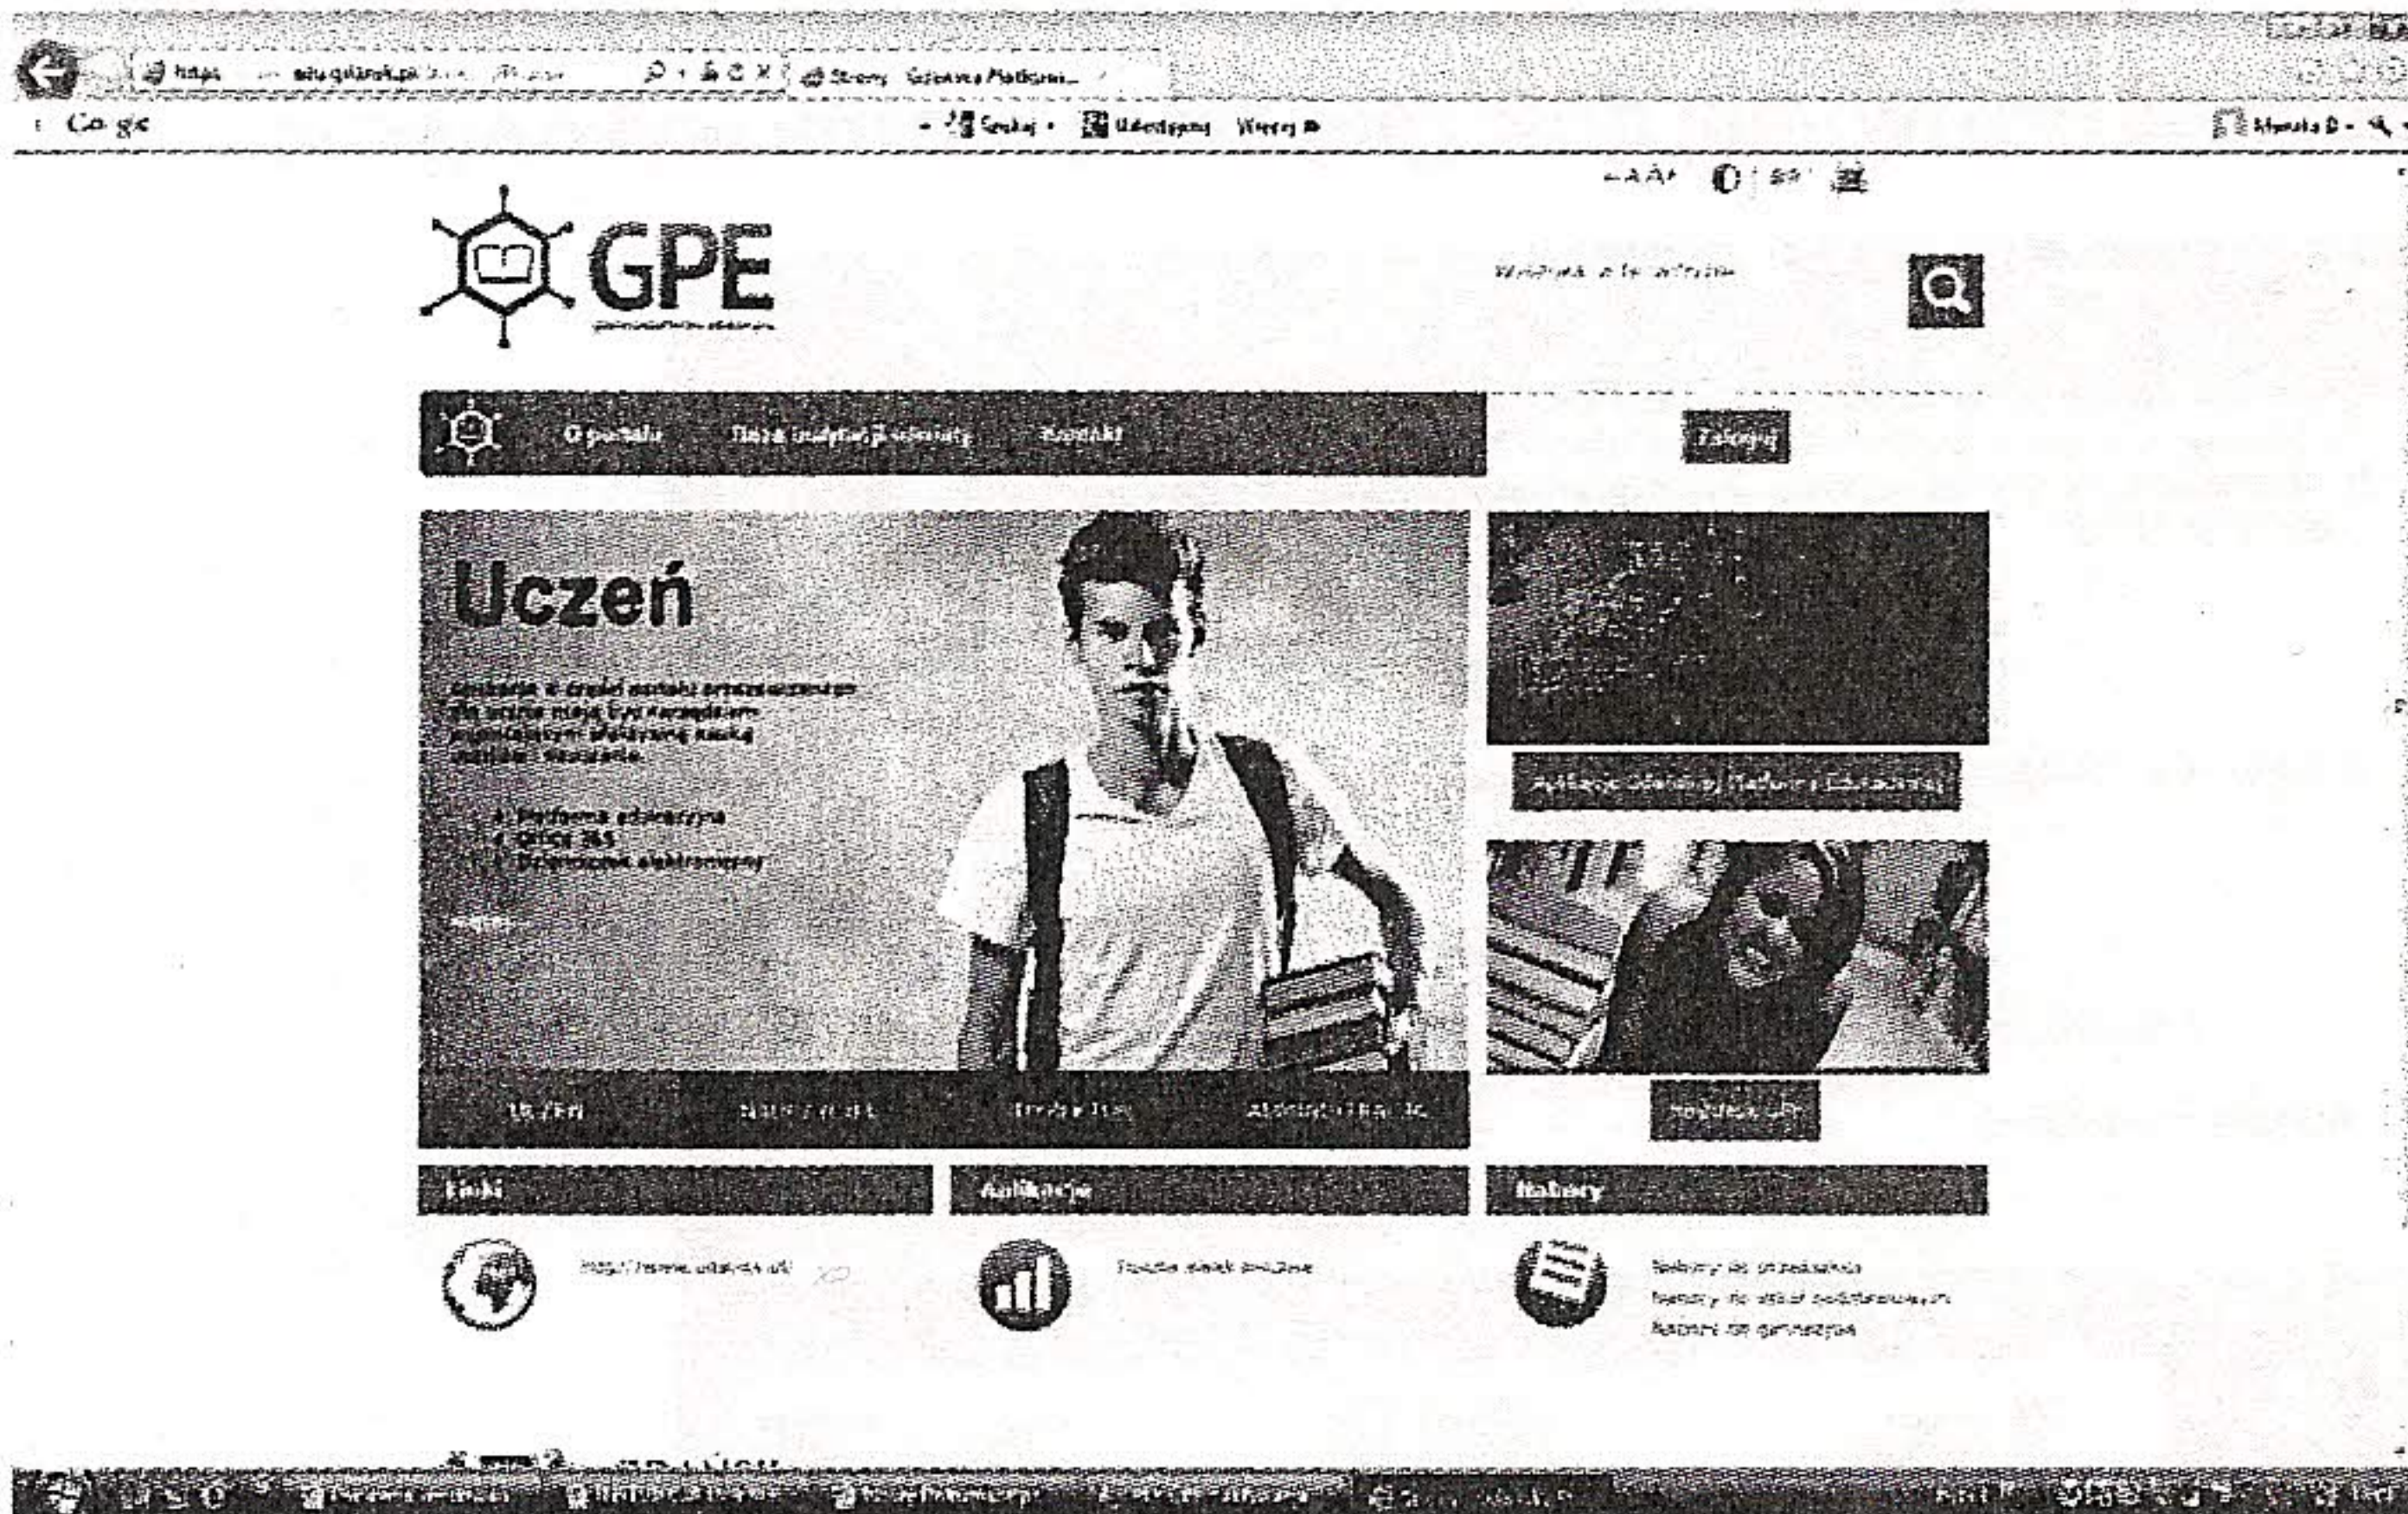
https edu.gdansk.pl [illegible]
Strony Gdańska Platforma...
Google
Szukaj Udostępnij Więcej »
Monika D
-AA+
GPE
Wyszukaj w serwisie
O portalu
Baza instytucji oświaty
Kontakt
Zaloguj
Uczeń
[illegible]
Platforma edukacyjna
Office 365
Dziennik elektroniczny
więcej
UCZEŃ
NAUCZYCIEL
DYREKTOR
ADMINISTRATOR
Aplikacje Gdańskiej Platformy Edukacyjnej
Rodzic
Linki
Aplikacje
Nabory
http://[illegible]
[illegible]
Nabory do przedszkoli
Nabory do szkół podstawowych
Nabory do gimnazjów